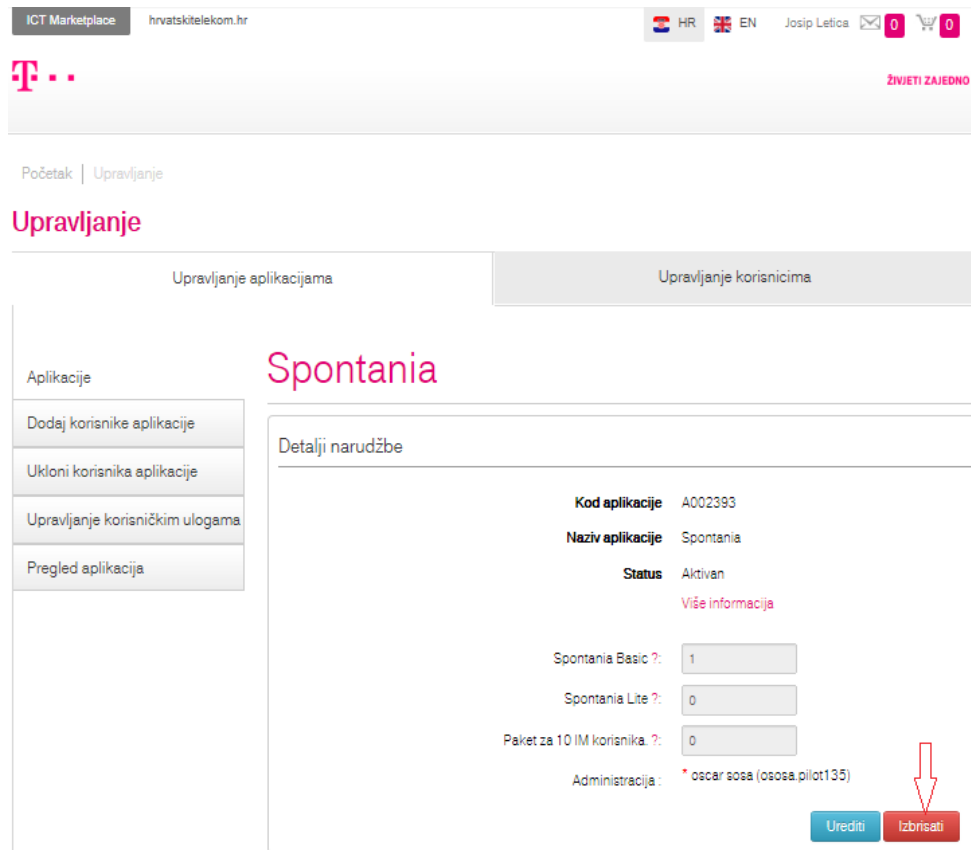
ICT Marketplace hrvatskitelekom.hr

HR EN Josip Letica 0 0

T · · ·

ŽIVJETI ZAJEDNO

Početak | Upravljanje

Upravljanje

Upravljanje aplikacijama

Upravljanje korisnicima

Aplikacije

Dodaj korisnike aplikacije

Ukloni korisnika aplikacije

Upravljanje korisničkim ulogama

Pregled aplikacija

Spontania

Detalji narudžbe

Kod aplikacije A002393

Naziv aplikacije Spontania

Status Aktivan

Više informacija

Spontania Basic ?: 1

Spontania Lite ?: 0

Paket za 10 IM korisnika. ?: 0

Administracija : * oscar sosa (ososa.pilot135)

Urediti Izbrisati